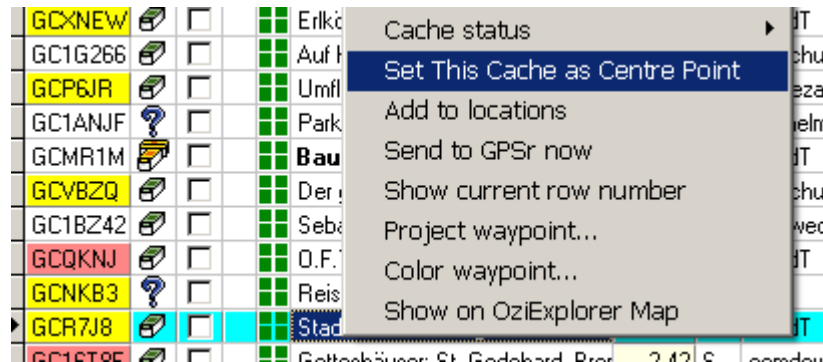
| GCXNEW | Erlkö | dT |
| GC1G266 | Auf H | chu |
| GCP6JR | Umfl | eza |
| GC1ANJF | Park | elm |
| GCMR1M | Bau | dT |
| GCVBZQ | Der | chu |
| GC1BZ42 | Seba | wed |
| GCQKNJ | O.F. | dT |
| GCNKB3 | Reis | |
| GCR7J8 | Stad | dT |
| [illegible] | Gotteshäuser: St. Godehard, Bren | 2.42 | S | comdew |

Cache status
Set This Cache as Centre Point
Add to locations
Send to GPSr now
Show current row number
Project waypoint...
Color waypoint...
Show on OziExplorer Map